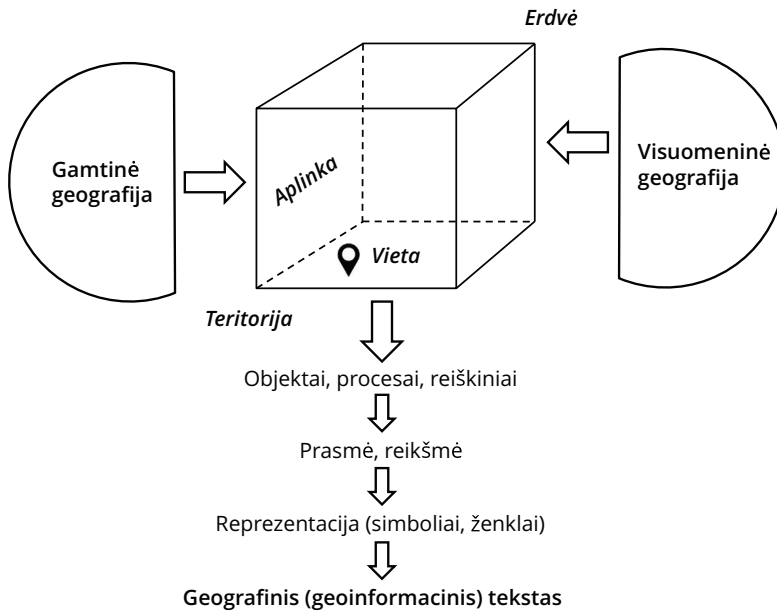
Erdvė

Gamtinė geografija

Aplinka

Vieta

Visuomeninė geografija

Teritorija

Objektai, procesai, reiškiniai

Prasmė, reikšmė

Reprezentacija (simboliai, ženklai)

Geografinis (geoinformacinis) tekstas